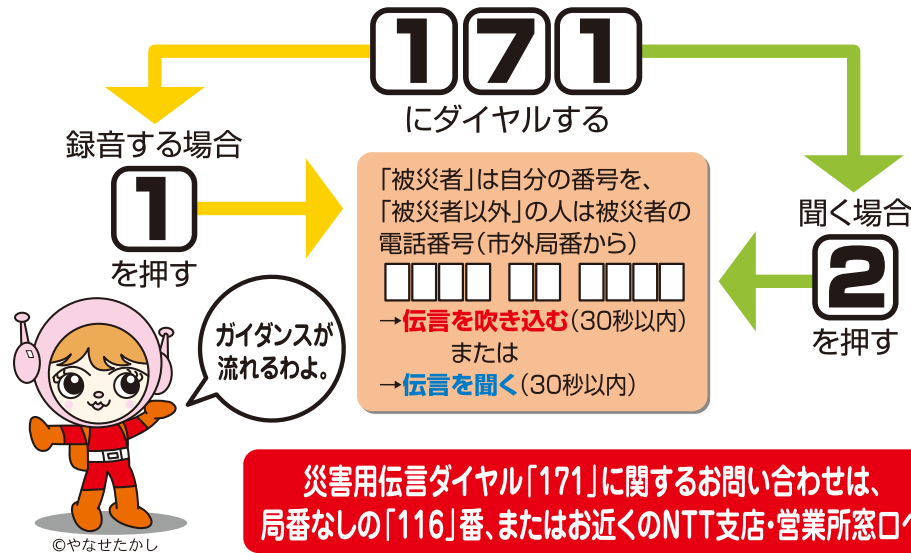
171
にダイヤルする

録音する場合
1
を押す

聞く場合
2
を押す

「被災者」は自分の番号を、「被災者以外」の人は被災者の電話番号(市外局番から)
□□□□ □□ □□□□
→伝言を吹き込む(30秒以内)
または
→伝言を聞く(30秒以内)

ガイダンスが流れるわよ。

©やなせたかし

災害用伝言ダイヤル「171」に関するお問い合わせは、局番なしの「116」番、またはお近くのNTT支店・営業所窓口へ